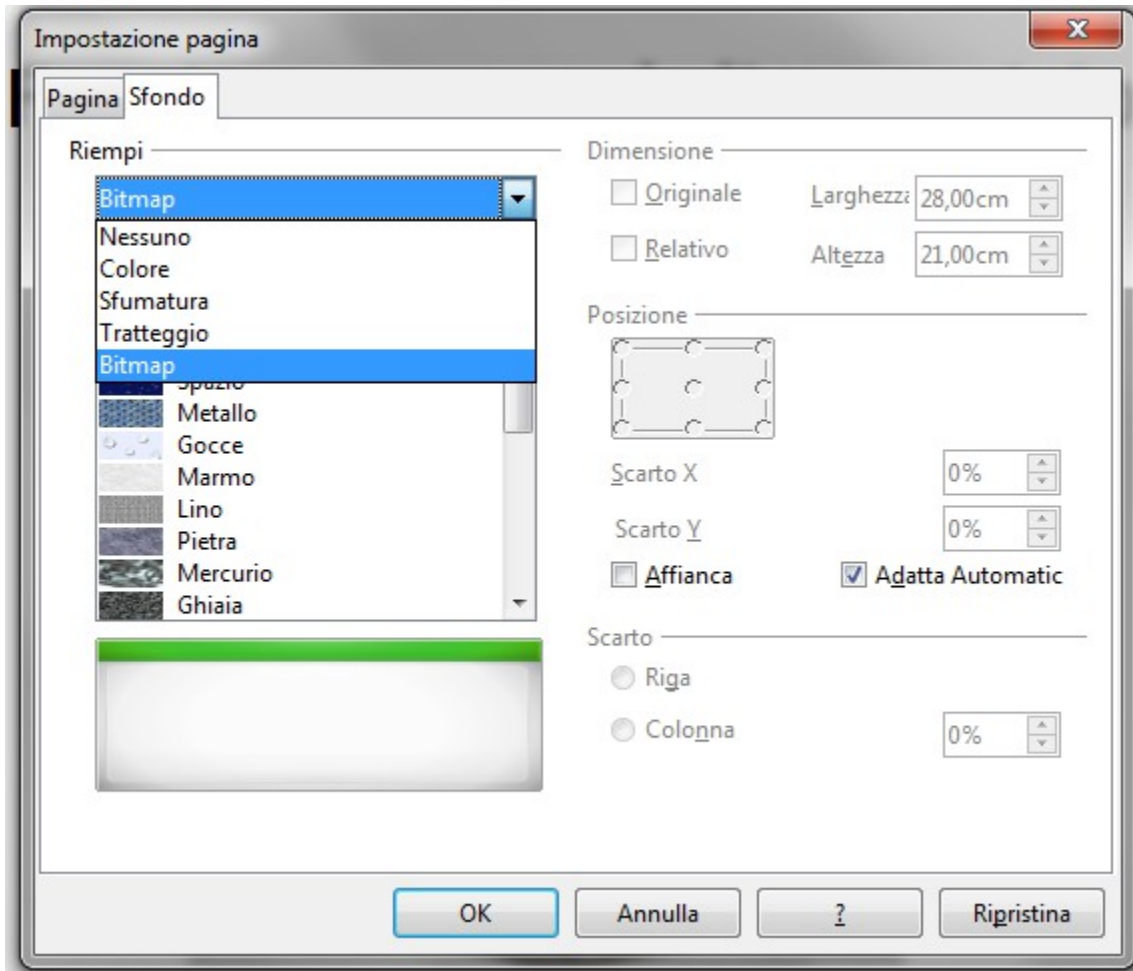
Impostazione pagina

Pagina Sfondo

Riempi

Bitmap

Nessuno
Colore
Sfumatura
Tratteggio
Bitmap

Spazio
Metallo
Gocce
Marmo
Lino
Pietra
Mercurio
Ghiaia

Dimensione

Originale
Larghezza 28,00cm
Relativo
Altezza 21,00cm

Posizione

Scarto X 0%
Scarto Y 0%
Affianca
Adatta Automatic

Scarto

Riga
Colonna 0%

OK
Annulla
?
Ripristina